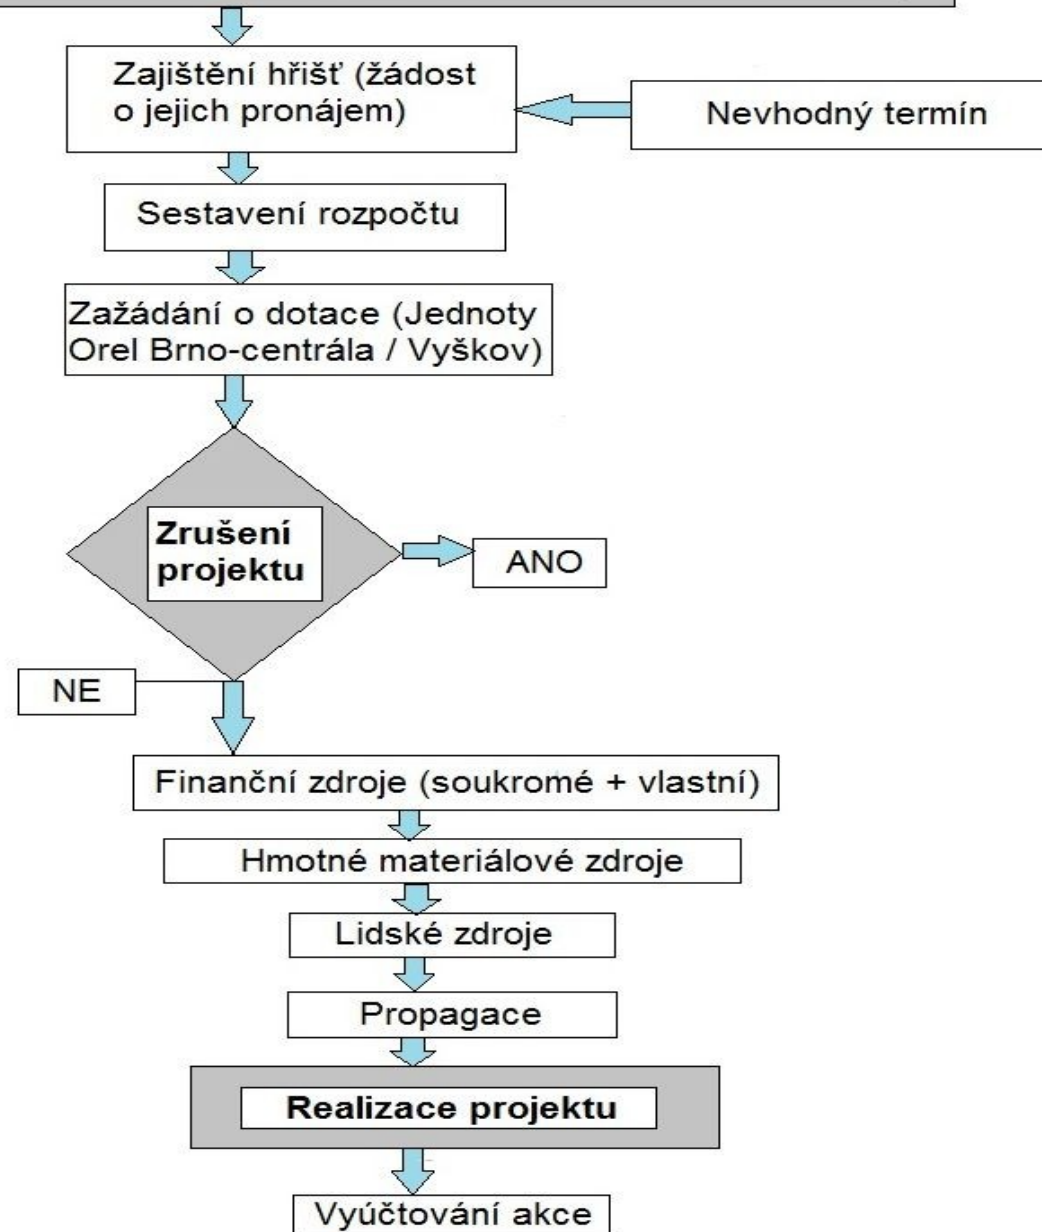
Zajištění hřišť (žádost o jejich pronájem)

Nevhodný termín

Sestavení rozpočtu

Zažádání o dotace (Jednoty Orel Brno-centrála / Vyškov)

Zrušení projektu

ANO

NE

Finanční zdroje (soukromé + vlastní)

Hmotné materiálové zdroje

Lidské zdroje

Propagace

Realizace projektu

Vyúčtování akce